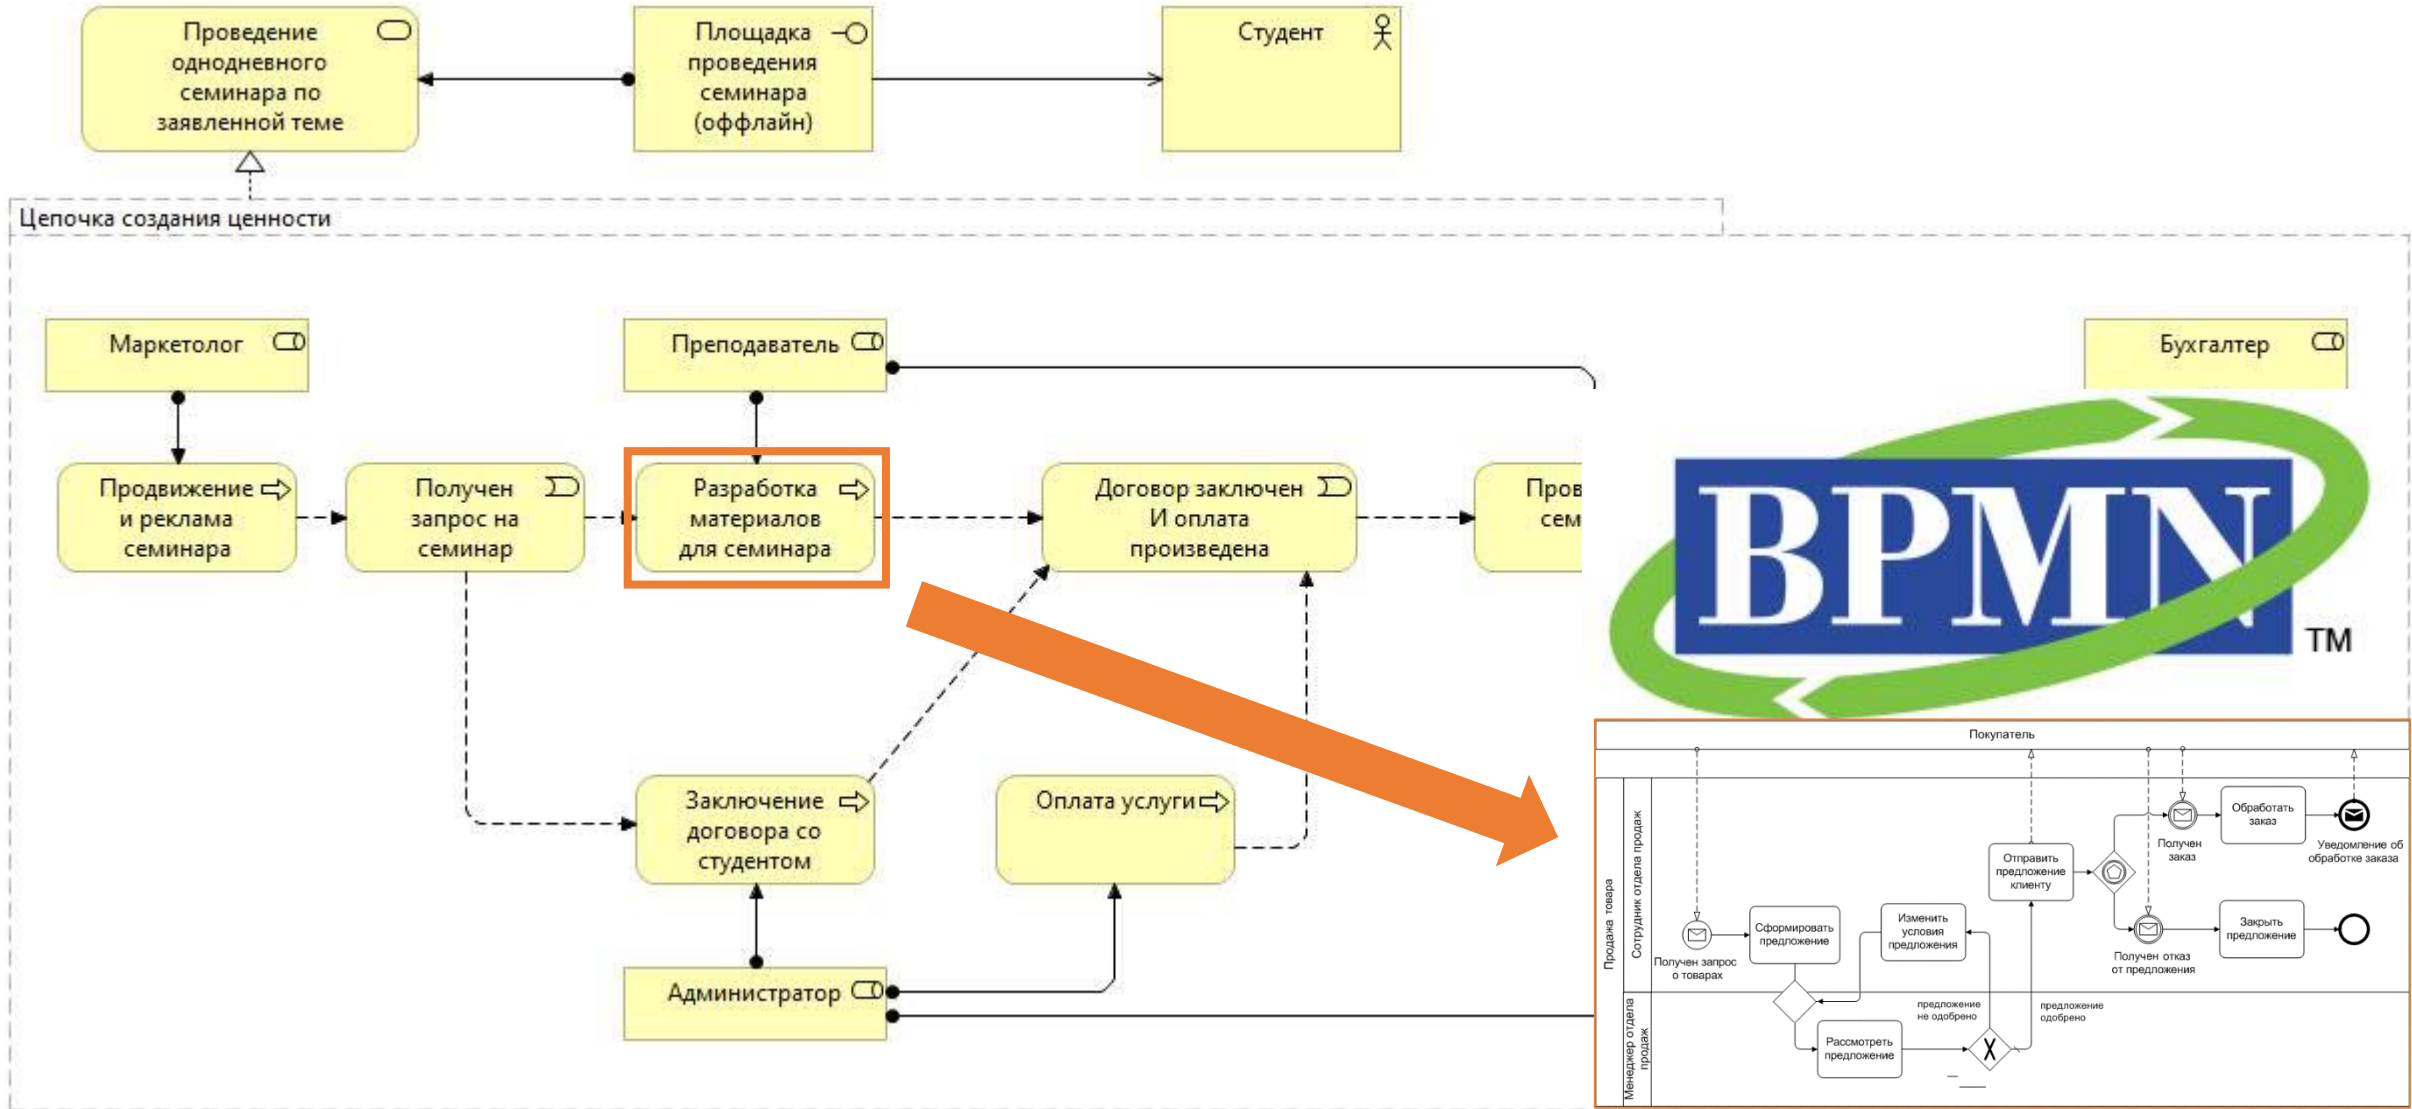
Проведение однодневного семинара по заявленной теме

Площадка проведения семинара (оффлайн)

Студент

Цепочка создания ценности

Маркетолог

Преподаватель

Бухгалтер

Продвижение и реклама семинара

Получен запрос на семинар

Разработка материалов для семинара

Договор заключен И оплата произведена

Пров сем

BPMN

TM

Заключение договора со студентом

Оплата услуги

Администратор

Покупатель

Продажа товара

Сотрудник отдела продаж

Менеджер отдела продаж

Получен запрос о товарах

Сформировать предложение

Изменить условия предложения

Отправить предложение клиенту

Получен заказ

Обработать заказ

Уведомление об обработке заказа

Получен отказ от предложения

Закрыть предложение

Рассмотреть предложение

предложение не одобрено

предложение одобрено